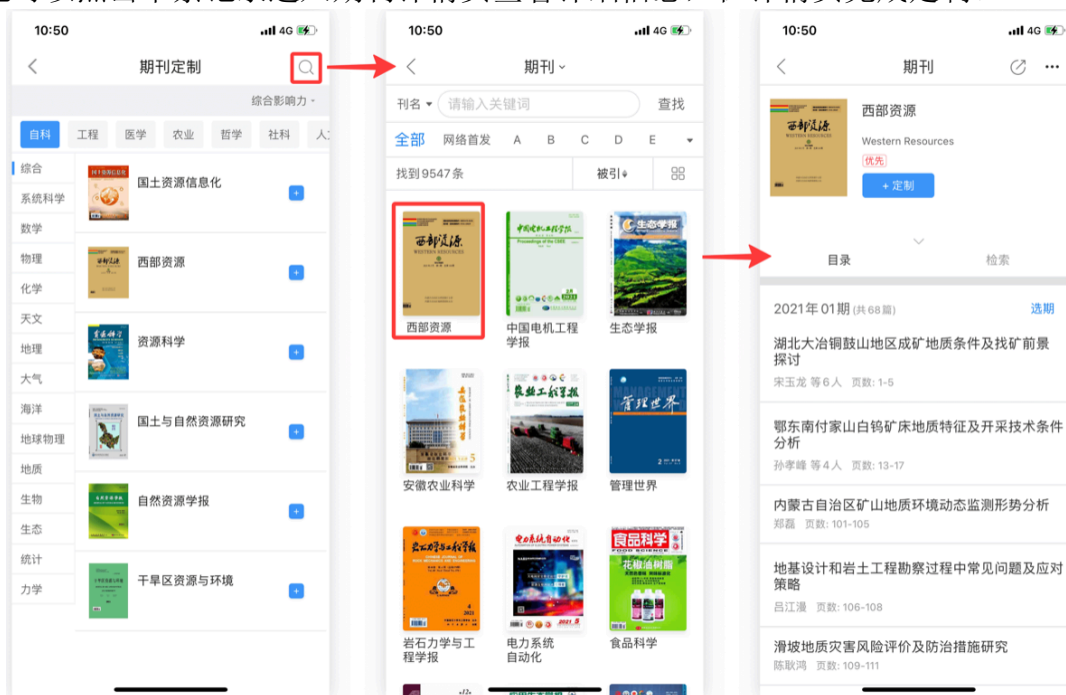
10:50

期刊定制

综合影响力

自科 工程 医学 农业 哲学 社科 人

综合
系统科学
数学
物理
化学
天文
地理
大气
海洋
地球物理
地质
生物
生态
统计
力学

国土资源信息化
西部资源
资源科学
国土与自然资源研究
自然资源学报
干旱区资源与环境

10:50

期刊

刊名 请输入关键词 查找

全部 网络首发 A B C D E

找到9547条 被引

西部资源
中国电机工程学报
生态学报
安徽农业科学
农业工程学报
管理世界
岩石力学与工程学报
电力系统自动化
食品科学

10:50

期刊

西部资源
Western Resources
优先
+ 定制

目录 检索

2021年01期 (共68篇) 选期

湖北大冶铜鼓山地区成矿地质条件及找矿前景探讨
宋玉龙 等6人 页数: 1-5

鄂东南付家山白钨矿床地质特征及开采技术条件分析
孙孝峰 等4人 页数: 13-17

内蒙古自治区矿山地质环境动态监测形势分析
郑磊 页数: 101-105

地基设计和岩土工程勘察过程中常见问题及应对策略
吕江漫 页数: 106-108

滑坡地质灾害风险评价及防治措施研究
陈耿鸿 页数: 109-111